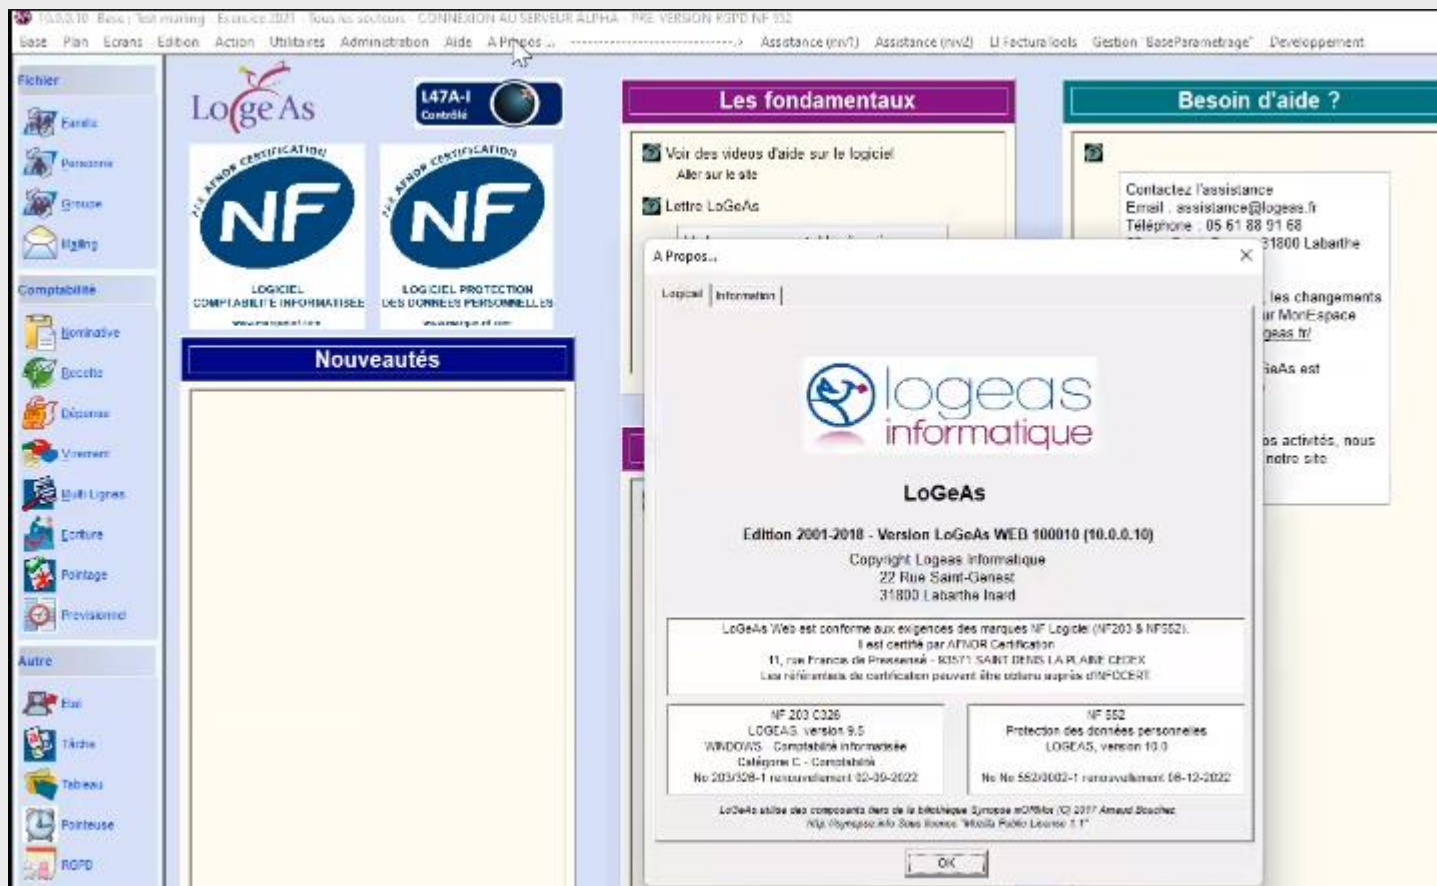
10.0.0.10 Base | Test mailing Exercice 2021 Tous les secteurs CONNEXION AU SERVEUR ALPHA PRE VERSION RGPD NF 552

Base Plan Ecrans Edition Action Utilitaires Administration Aide A Propos ... ------------------------------> Assistance (niv1) Assistance (niv2) LI Factura tools Gestion 'BaseParametrage' Developpement

Fichier
Famille
Personne
Groupe
Mailing

Comptabilité
Nominative
Recette
Dépenses
Virement
Multi Lignes
Ecriture
Pointage
Prévisionnel

Autre
Etat
Tâche
Tableau
Pointeuse
RGPD

LoGeAs

L47A-I Contrôlé

PAR AFNOR CERTIFICATION NF LOGICIEL COMPTABILITE INFORMATISEE www.marque-nf.com

PAR AFNOR CERTIFICATION NF LOGICIEL PROTECTION DES DONNEES PERSONNELLES www.marque-nf.com

Nouveautés

Les fondamentaux

Voir des videos d'aide sur le logiciel
Aller sur le site

Lettre LoGeAs

Besoin d'aide ?

Contactez l'assistance
Email : assistance@logeas.fr
Téléphone : 05 61 88 91 68
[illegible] 31800 Labarthe

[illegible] les changements
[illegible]ur MonEspace
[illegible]geas.fr/

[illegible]eAs est

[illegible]os activités, nous
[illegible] notre site

A Propos...

Logiciel | Information

logeas informatique

LoGeAs

Edition 2001-2018 - Version LoGeAs WEB 100010 (10.0.0.10)

Copyright Logeas Informatique
22 Rue Saint-Genest
31800 Labarthe Inard

LoGeAs Web est conforme aux exigences des marques NF Logiciel (NF203 & NF552).
Il est certifié par AFNOR Certification
11, rue Francis de Pressensé - 93571 SAINT DENIS LA PLAINE CEDEX
Les référentiels de certification peuvent être obtenus auprès d'INFOCERT

NF 203 C326
LOGEAS version 9.5
WINDOWS Comptabilité informatisée
Catégorie C - Comptabilité
No 203/326-1 renouvellement 02-09-2022

NF 552
Protection des données personnelles
LOGEAS, version 10.0
No No 552/0002-1 renouvellement 08-12-2022

LoGeAs utilise des composants tiers de la bibliothèque Synopse mORMot (C) 2017 Arnaud Bouchez
http://synopse.info Sous licence "Mozilla Public License 1.1"

OK